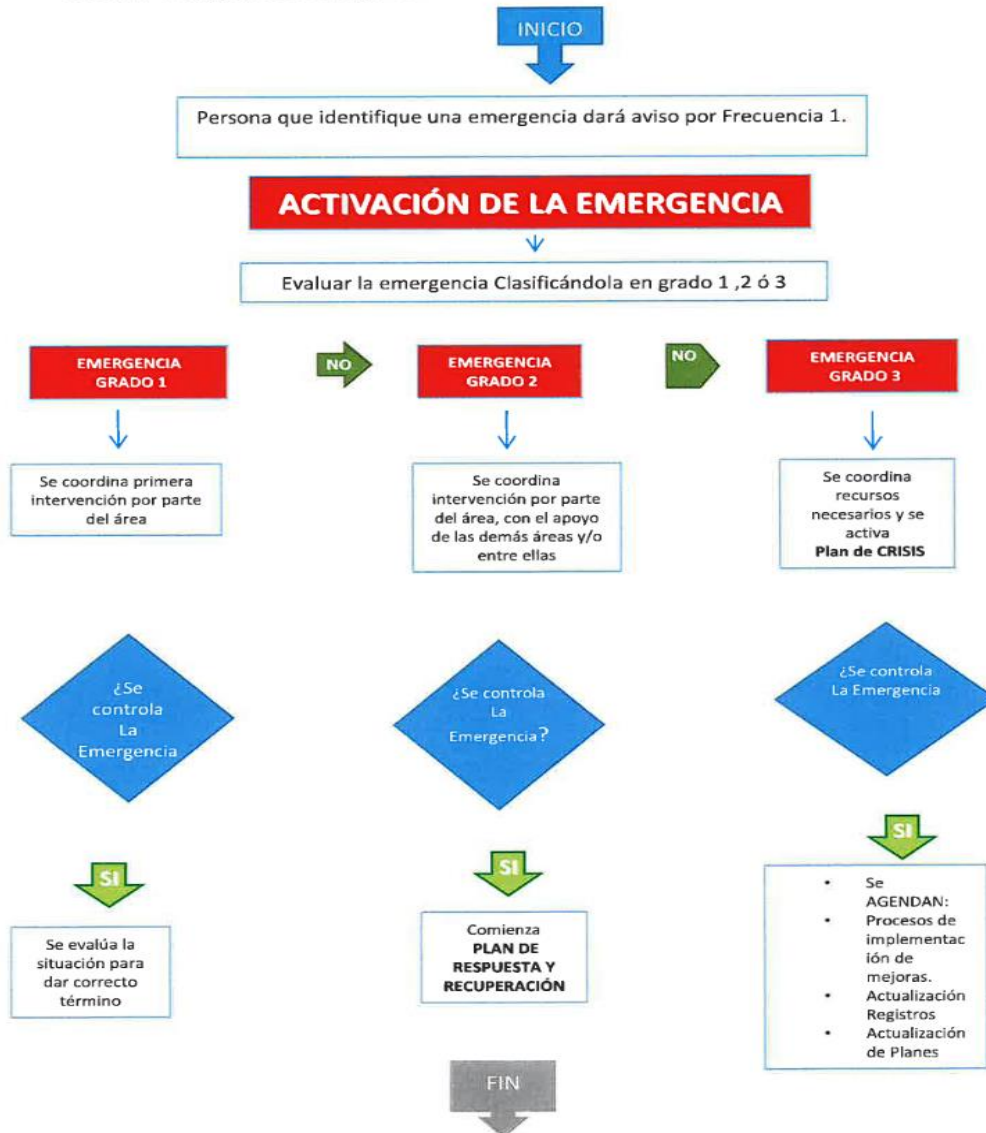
INICIO

Persona que identifique una emergencia dará aviso por Frecuencia 1.

ACTIVACIÓN DE LA EMERGENCIA

Evaluar la emergencia Clasificándola en grado 1 ,2 ó 3

EMERGENCIA GRADO 1

NO

EMERGENCIA GRADO 2

NO

EMERGENCIA GRADO 3

Se coordina primera intervención por parte del área

Se coordina intervención por parte del área, con el apoyo de las demás áreas y/o entre ellas

Se coordina recursos necesarios y se activa **Plan de CRISIS**

¿Se controla La Emergencia

¿Se controla La Emergencia?

¿Se controla La Emergencia

SI

Se evalúa la situación para dar correcto término

SI

Comienza **PLAN DE RESPUESTA Y RECUPERACIÓN**

SI

- Se AGENDAN:
- Procesos de implementación de mejoras.
- Actualización Registros
- Actualización de Planes

FIN